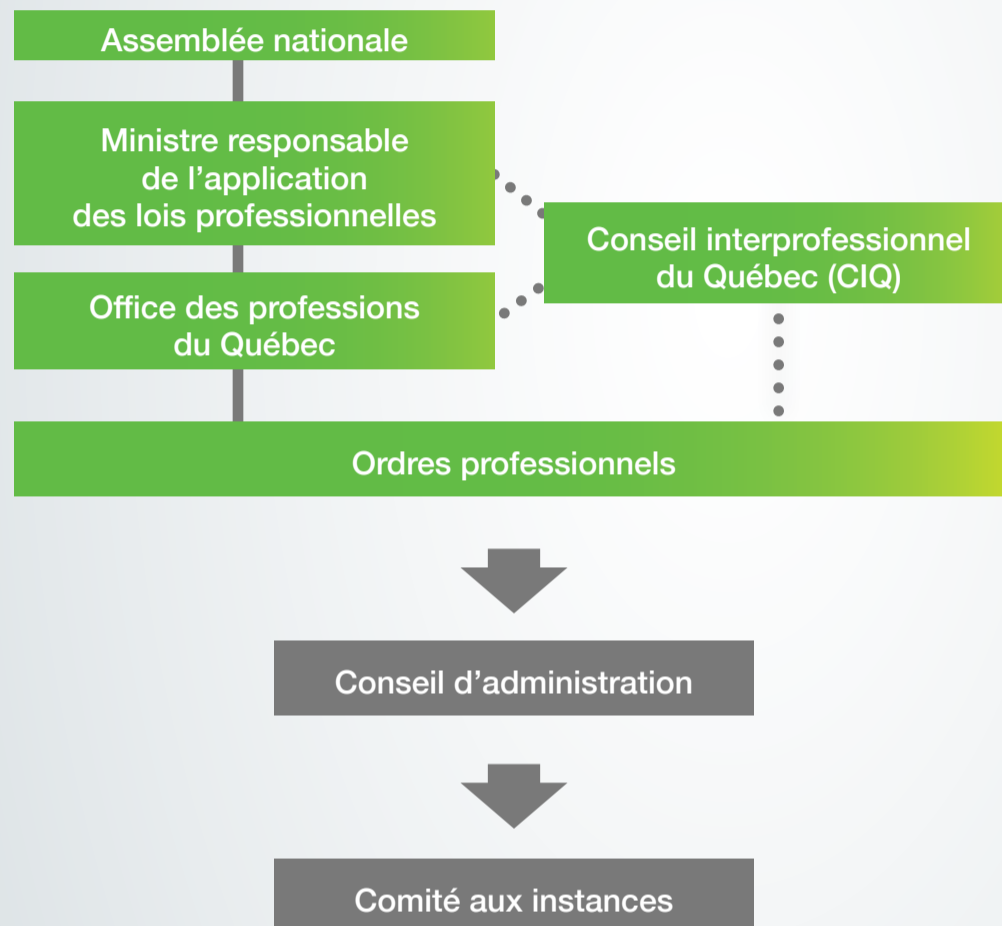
Assemblée nationale

Ministre responsable de l’application des lois professionnelles

Office des professions du Québec

Conseil interprofessionnel du Québec (CIQ)

Ordres professionnels

Conseil d’administration

Comité aux instances